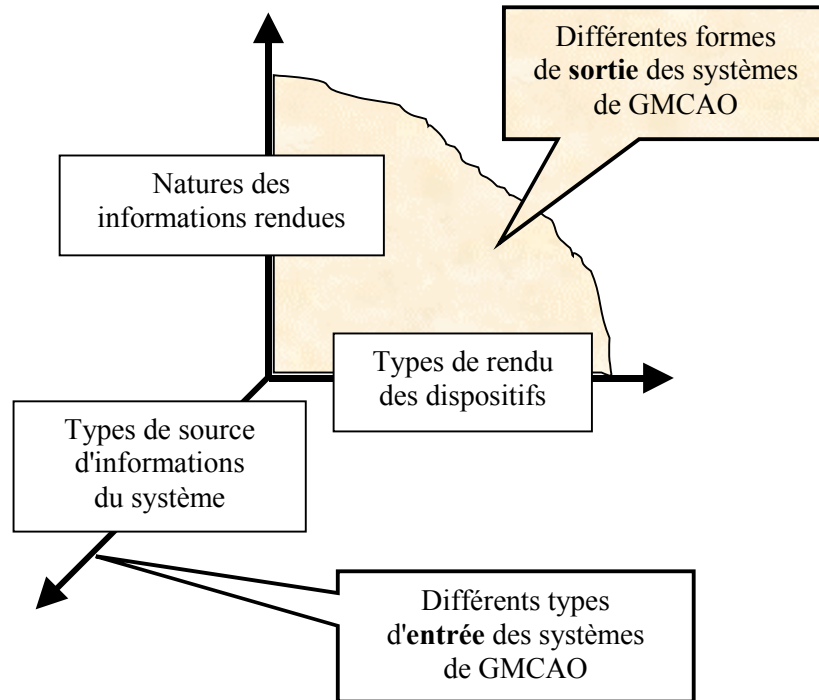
Différentes formes de sortie des systèmes de GMCAO

Natures des informations rendues

Types de rendu des dispositifs

Types de source d'informations du système

Différents types d'entrée des systèmes de GMCAO